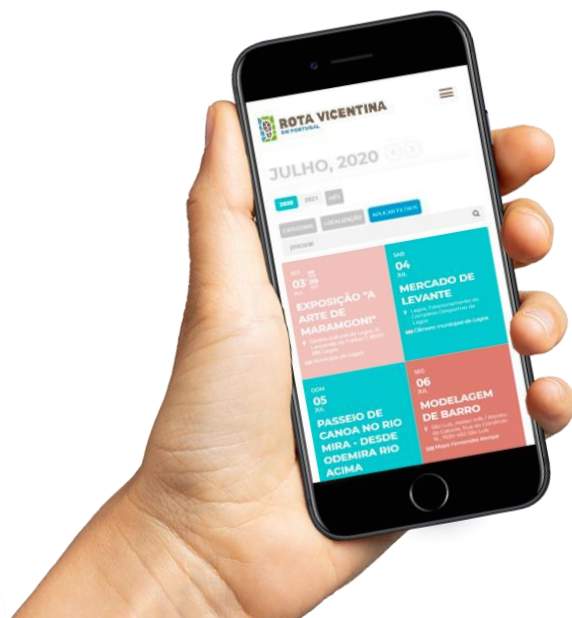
ROTA VICENTINA
SW PORTUGAL

JULHO, 2020

2020 2021 MÊS

CATEGORIAS LOCALIZAÇÃO APLICAR FILTROS

procurar

SEX
03 JUL
EXPOSIÇÃO "A ARTE DE MARAMOONI"
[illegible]

SAB
04 JUL
MERCADO DE LEVANTE
Lagos, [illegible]
Câmara Municipal de Lagos

DOM
05 JUL
PASSEIO DE CANOA NO RIO MIRA - DESDE ODEMIRA RIO ACIMA

SEG
06 JUL
MODELAGEM DE BARRO
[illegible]